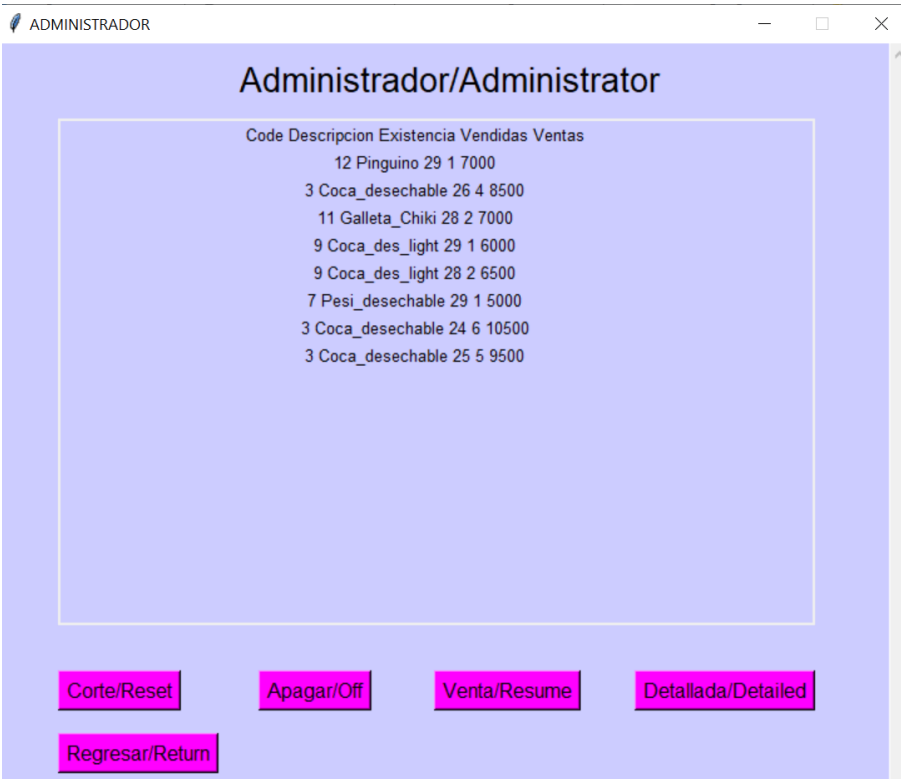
ADMINISTRADOR

Administrador/Administrator

Code Descripcion Existencia Vendidas Ventas
12 Pinguino 29 1 7000
3 Coca_desechable 26 4 8500
11 Galleta_Chiki 28 2 7000
9 Coca_des_light 29 1 6000
9 Coca_des_light 28 2 6500
7 Pesi_desechable 29 1 5000
3 Coca_desechable 24 6 10500
3 Coca_desechable 25 5 9500

Corte/Reset
Apagar/Off
Venta/Resume
Detallada/Detailed
Regresar/Return